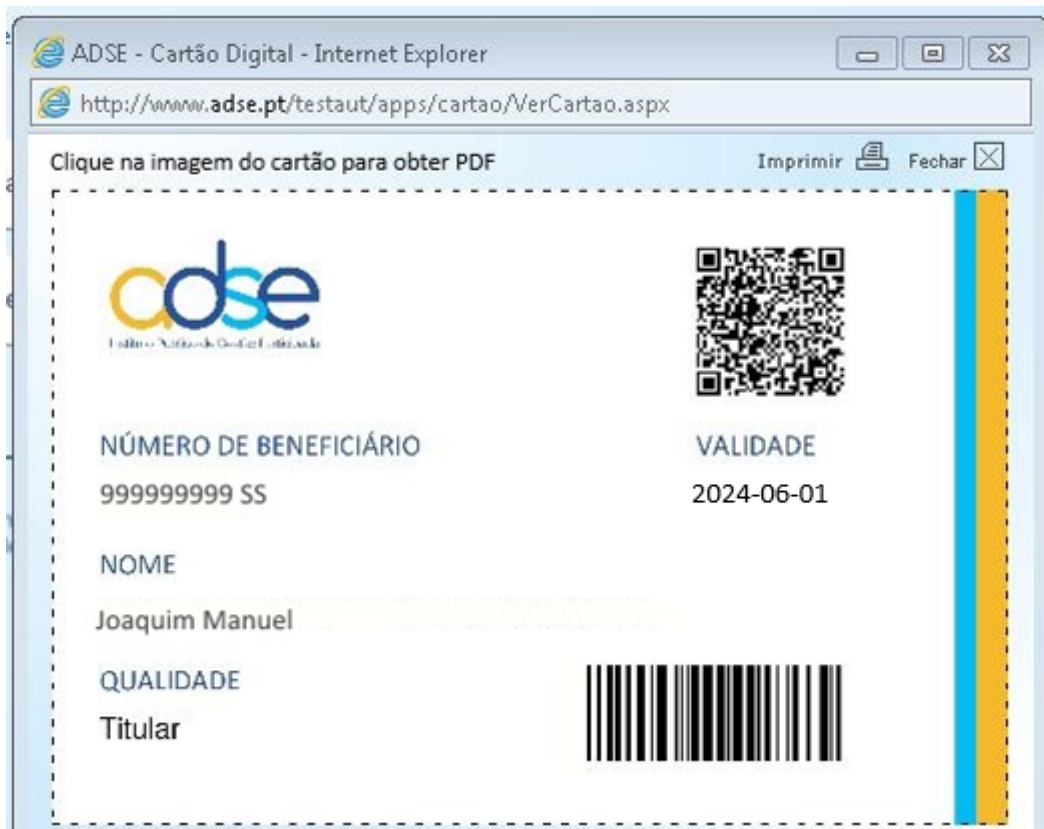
ADSE - Cartão Digital - Internet Explorer

http://www.adse.pt/testaut/apps/cartao/VerCartao.aspx

Clique na imagem do cartão para obter PDF

Imprimir Fechar

adse

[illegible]

NÚMERO DE BENEFICIÁRIO

999999999 SS

VALIDADE

2024-06-01

NOME

Joaquim Manuel

QUALIDADE

Titular